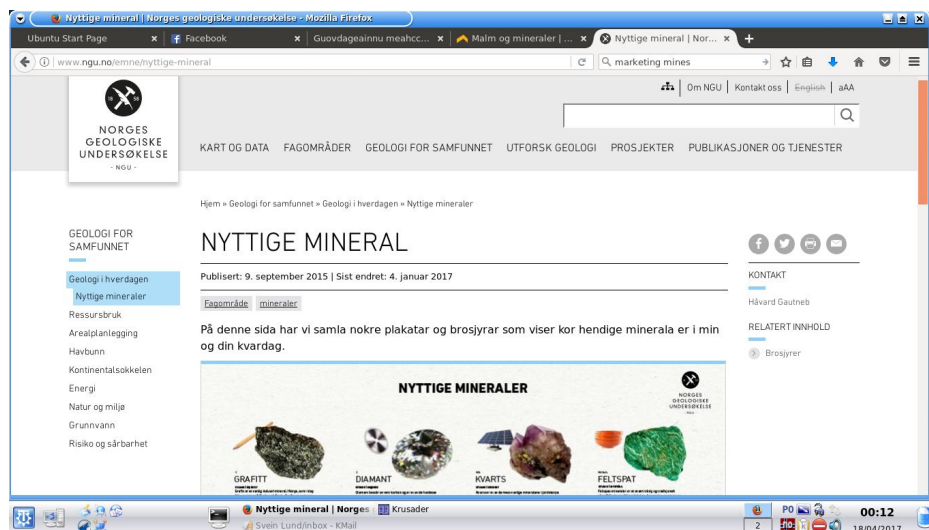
Nyttige mineral | Norges geologiske undersøkelse - Mozilla Firefox

Ubuntu Start Page
Facebook
Guovdageainnu meahcc...
Malm og mineraler | ...
Nyttige mineral | Nor...

www.ngu.no/emne/nyttige-mineral

marketing mines

Om NGU | Kontakt oss | English | aAA

NORGES GEOLOGISKE UNDERSØKELSE
- NGU -

KART OG DATA FAGOMRÅDER GEOLOGI FOR SAMFUNNET UTFORSK GEOLOGI PROSJEKTER PUBLIKASJONER OG TJENESTER

Hjem » Geologi for samfunnet » Geologi i hverdagen » Nyttige mineraler

GEOLOGI FOR SAMFUNNET

Geologi i hverdagen
Nyttige mineraler
Ressursbruk
Arealplanlegging
Havbunn
Kontinentalsokkelen
Energi
Natur og miljø
Grunnvann
Risiko og sårbarhet

NYTTIGE MINERAL

Publisert: 9. september 2015 | Sist endret: 4. januar 2017

Fagområde mineraler

På denne sida har vi samla nokre plakatar og brosjyrar som viser kor hendige minerala er i min og din kvardag.

NYTTIGE MINERALER

NORGES GEOLOGISKE UNDERSØKELSE

GRAFITT
DIAMANT
KVARTS
FELTSPAT

KONTAKT

Håvard Gautneb

RELATERT INNHOLD

Brosjyrer

Nyttige mineral | Norges
Krusader
Svein Lund/inbox - KMail

2

00:12
18/04/2017